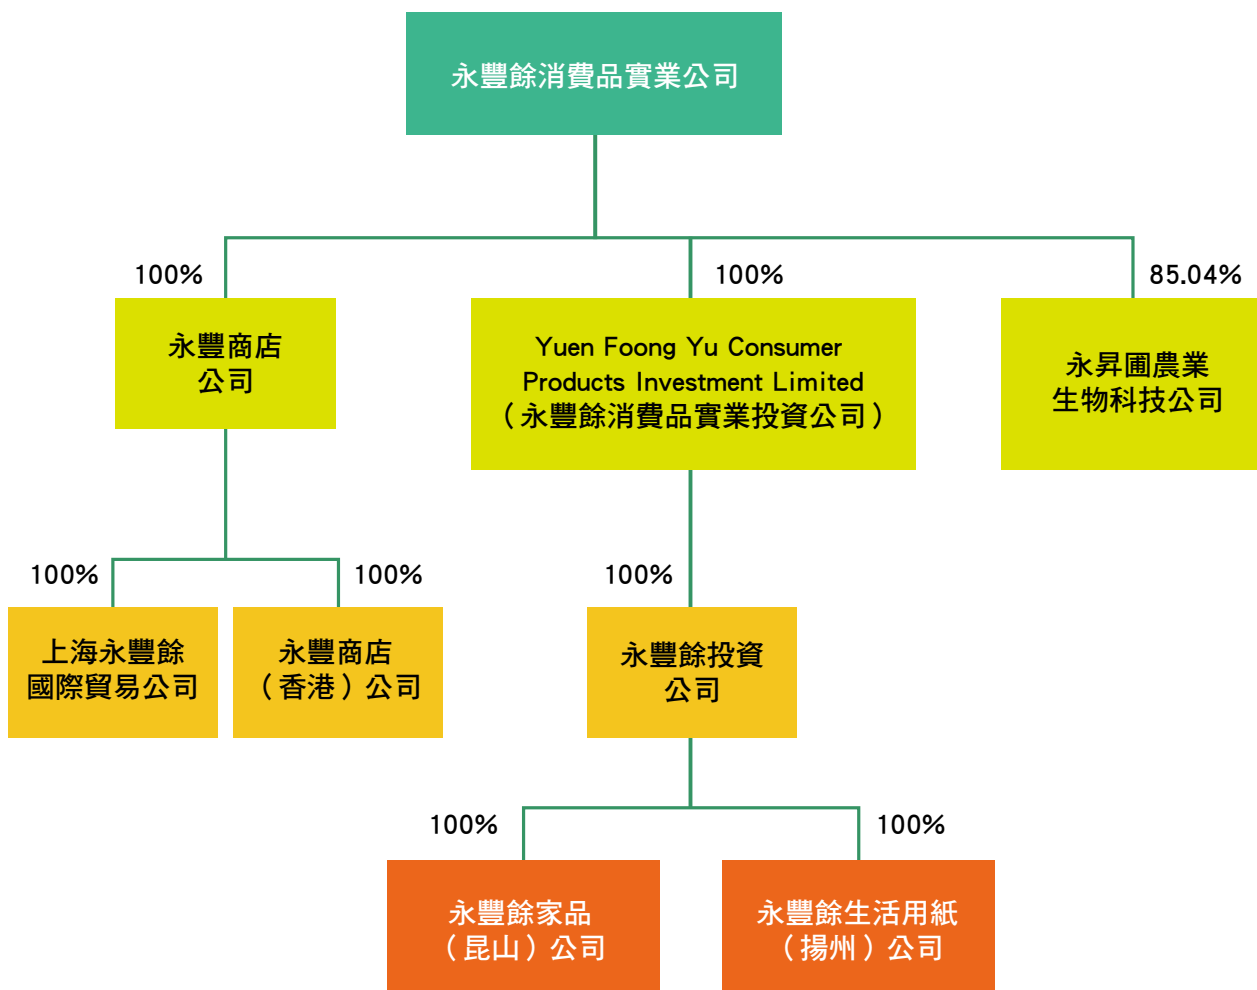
永豐餘消費品實業公司

100%

永豐商店公司

100%

Yuen Foong Yu Consumer Products Investment Limited（永豐餘消費品實業投資公司）

85.04%

永昇圃農業生物科技公司

100%

上海永豐餘國際貿易公司

100%

永豐商店（香港）公司

100%

永豐餘投資公司

100%

永豐餘家品（昆山）公司

100%

永豐餘生活用紙（揚州）公司